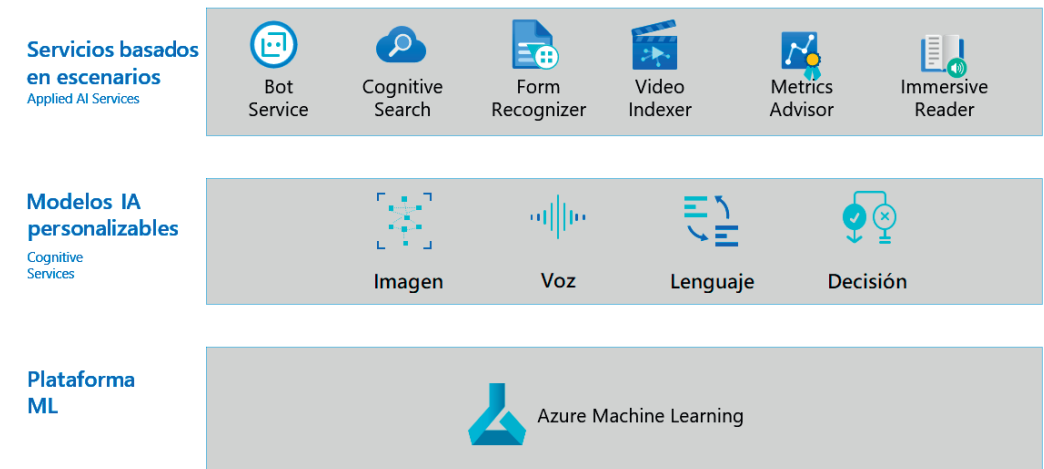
Servicios basados en escenarios
Applied AI Services

Bot Service
Cognitive Search
Form Recognizer
Video Indexer
Metrics Advisor
Immersive Reader

Modelos IA personalizables
Cognitive Services

Imagen
Voz
Lenguaje
Decisión

Plataforma ML

Azure Machine Learning